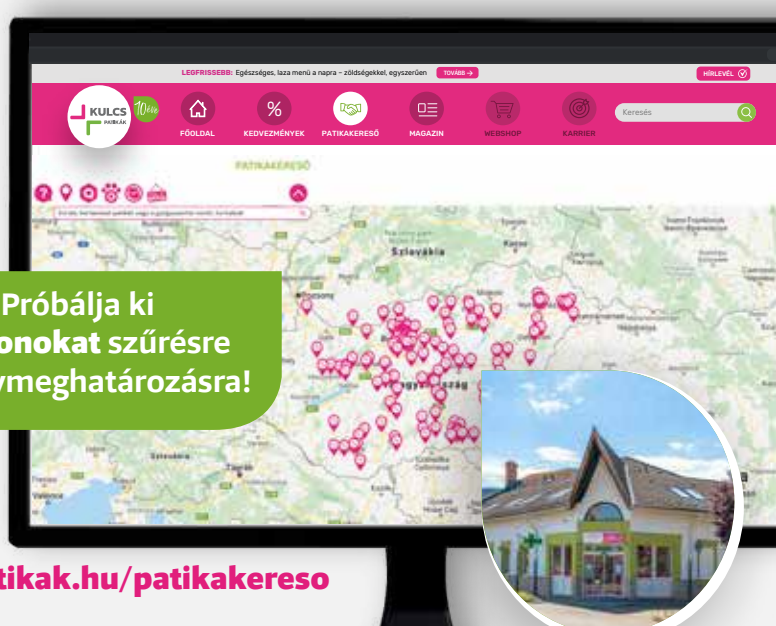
LEGFRISSEBB: Egészséges, laza menü a napra – zöldségekkel, egyszerűen TOVÁBB →

HÍRLEVÉL

KULCS PATIKÁK 10 éves

FŐOLDAL KEDVEZMÉNYEK PATIKAKERESŐ MAGAZIN WEBSHOP KARRIER

Keresés

PATIKAKERESŐ

Szlovákia

Kassa

Pozsony

Magyarország

Zágráb

Próbálja ki
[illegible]onokat szűrésre
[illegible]ymeghatározásra!

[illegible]tikak.hu/patikakereso